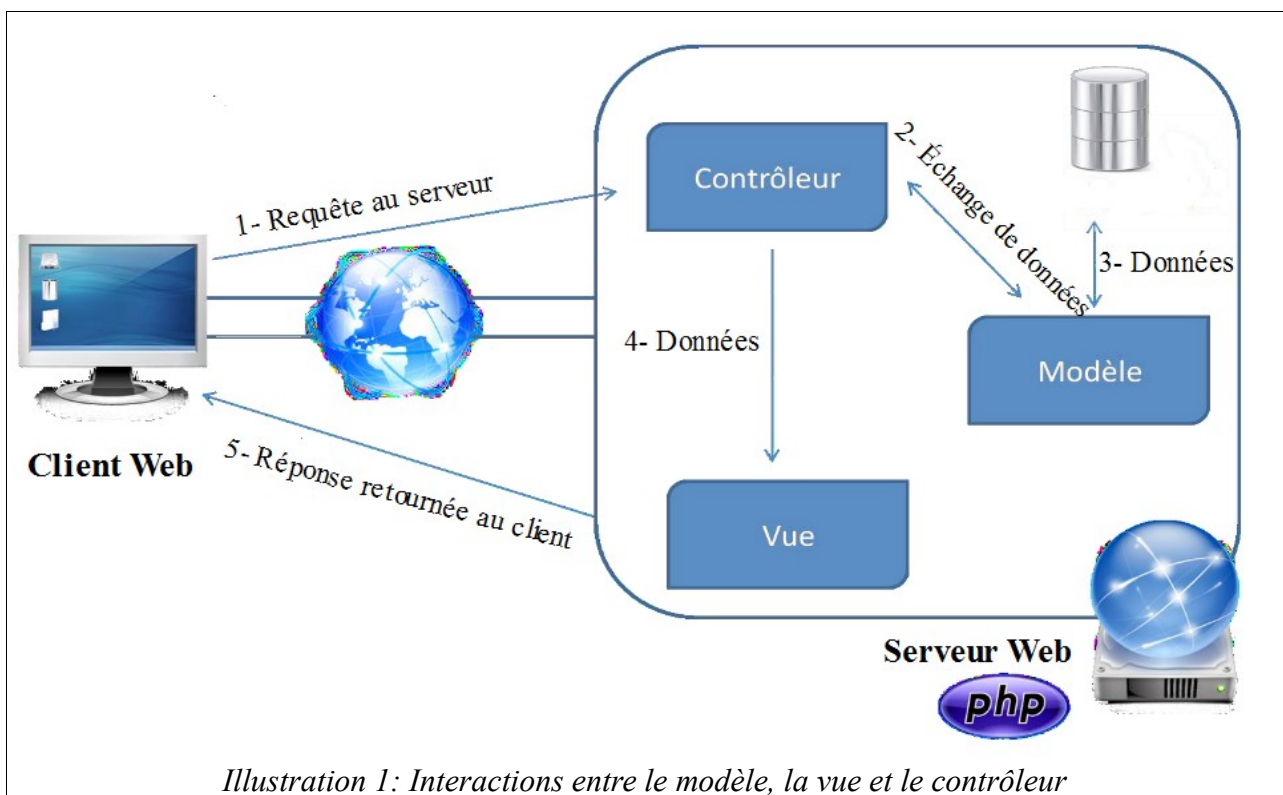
1- Requête au serveur

Contrôleur

2- Échange de données

3- Données

4- Données

Modèle

Client Web

5- Réponse retournée au client

Vue

Serveur Web

php

Illustration 1: Interactions entre le modèle, la vue et le contrôleur